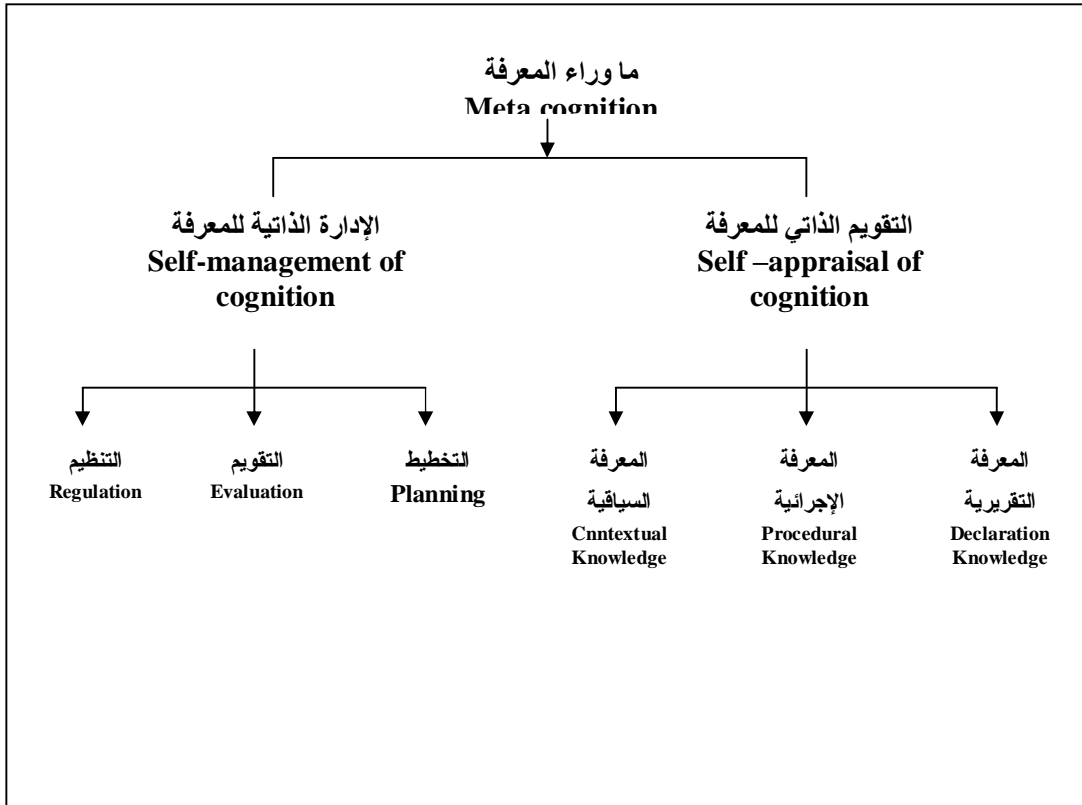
ما وراء المعرفة
Meta cognition

الإدارة الذاتية للمعرفة
Self-management of cognition

التقويم الذاتي للمعرفة
Self –appraisal of cognition

التنظيم
Regulation

التقويم
Evaluation

التخطيط
Planning

المعرفة السياقية
Cnntextual Knowledge

المعرفة الإجرائية
Procedural Knowledge

المعرفة التقريرية
Declaration Knowledge